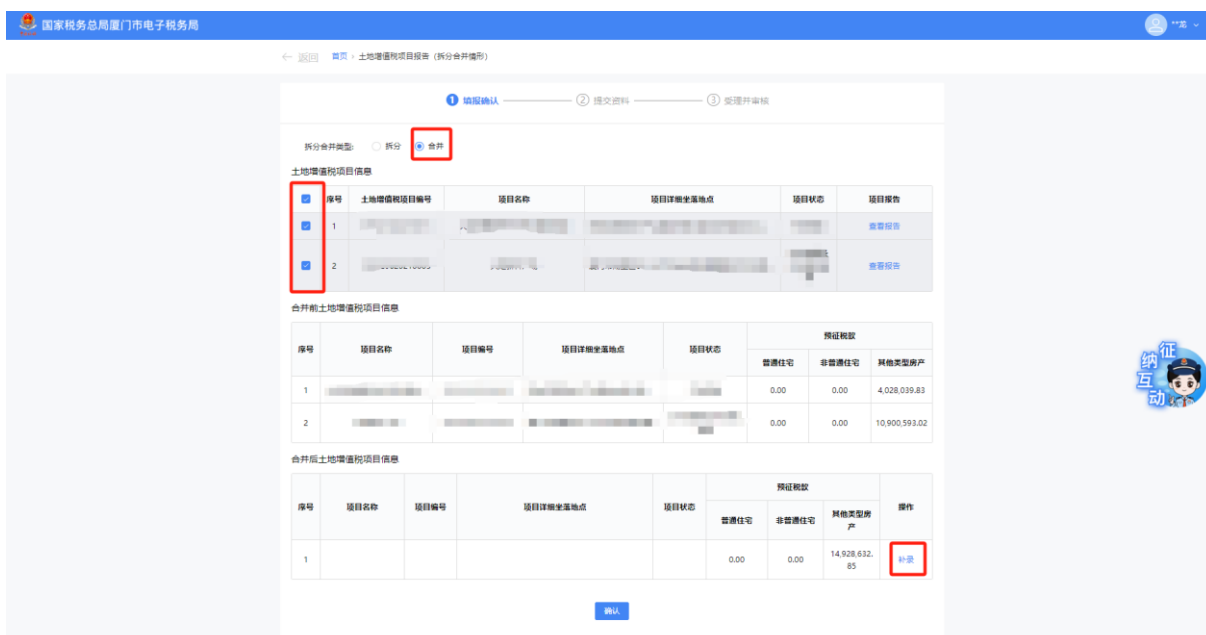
国家税务总局厦门市电子税务局

**苏

← 返回　首页 › 土地增值税项目报告（拆分合并情形）

1 填报确认　2 提交资料　3 受理并审核

拆分合并类型：　拆分　合并

土地增值税项目信息

| | 序号 | 土地增值税项目编号 | 项目名称 | 项目详细坐落地点 | 项目状态 | 项目报告 |
|---|---|---|---|---|---|---|
| | 1 | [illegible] | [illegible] | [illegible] | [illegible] | 查看报告 |
| | 2 | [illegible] | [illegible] | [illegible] | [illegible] | 查看报告 |

合并前土地增值税项目信息

| 序号 | 项目名称 | 项目编号 | 项目详细坐落地点 | 项目状态 | 预征税款 普通住宅 | 预征税款 非普通住宅 | 预征税款 其他类型房产 |
|---|---|---|---|---|---|---|---|
| 1 | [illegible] | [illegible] | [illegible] | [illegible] | 0.00 | 0.00 | 4,028,039.83 |
| 2 | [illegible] | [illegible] | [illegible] | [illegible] | 0.00 | 0.00 | 10,900,593.02 |

合并后土地增值税项目信息

| 序号 | 项目名称 | 项目编号 | 项目详细坐落地点 | 项目状态 | 预征税款 普通住宅 | 预征税款 非普通住宅 | 预征税款 其他类型房产 | 操作 |
|---|---|---|---|---|---|---|---|---|
| 1 | | | | | 0.00 | 0.00 | 14,928,632.85 | 补录 |

确认

纳 征 互 动